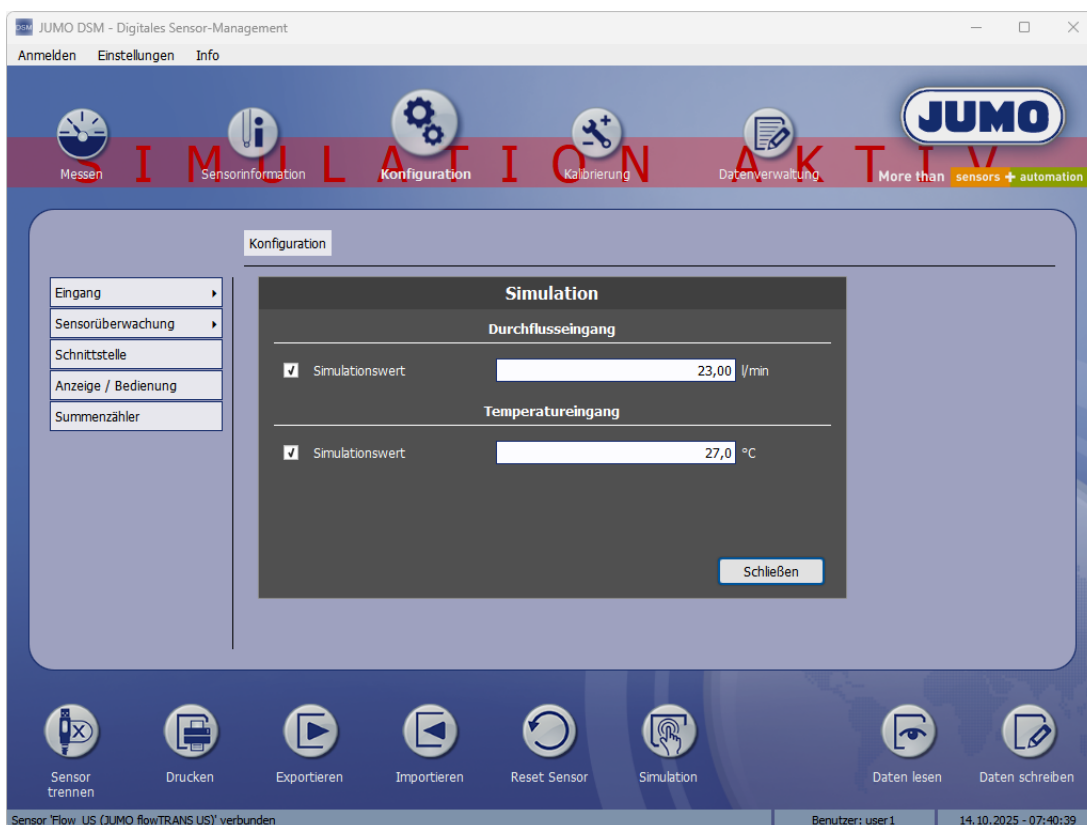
JUMO DSM - Digitales Sensor-Management

Anmelden Einstellungen Info

SIMULATION AKTIV

Messen Sensorinformation Konfiguration Kalibrierung Datenverwaltung

JUMO

More than sensors + automation

Konfiguration

Eingang
Sensorüberwachung
Schnittstelle
Anzeige / Bedienung
Summenzähler

Simulation

Durchflusseingang

Simulationswert 23,00 l/min

Temperatureingang

Simulationswert 27,0 °C

Schließen

Sensor trennen Drucken Exportieren Importieren Reset Sensor Simulation Daten lesen Daten schreiben

Sensor 'Flow US (JUMO flowTRANS US)' verbunden Benutzer: user1 14.10.2025 - 07:40:39